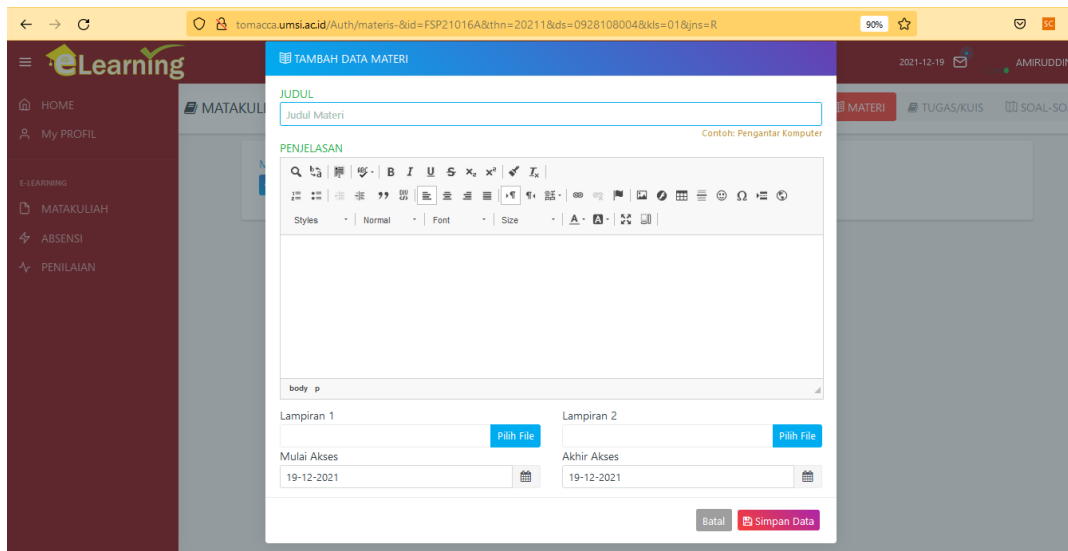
tomacca.umsi.ac.id/Auth/materis-&id=FSP21016A&thn=20211&ds=0928108004&kls=01&jns=R

90%

eLearning

2021-12-19

AMIRUDDI

HOME

My PROFIL

E-LEARNING

MATAKULIAH

ABSENSI

PENILAIAN

MATAKULI

MATERI

TUGAS/KUIS

SOAL-SO

TAMBAH DATA MATERI

JUDUL

Judul Materi

Contoh: Pengantar Komputer

PENJELASAN

Styles

Normal

Font

Size

body p

Lampiran 1

Pilih File

Lampiran 2

Pilih File

Mulai Akses

19-12-2021

Akhir Akses

19-12-2021

Batal

Simpan Data